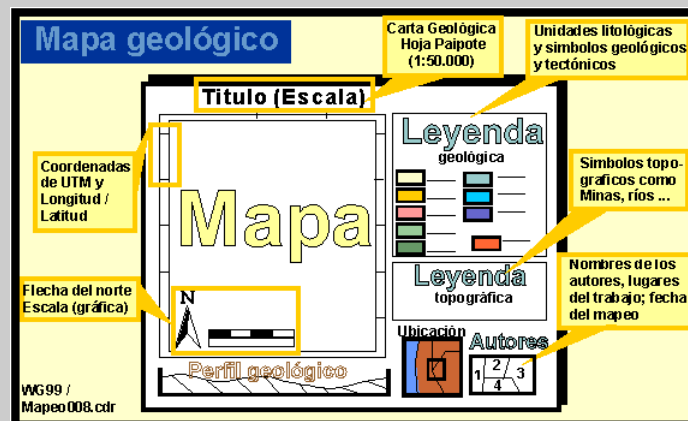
Mapa geológico

Carta Geològica Hoja Paipote (1:50.000)

Unidades litològicas y simbolos geològicos y tectònicos

Titulo (Escala)

Leyenda
geològica

Coordenadas de UTM y Longitud / Latitud

Mapa

Simbolos topográficos como Minas, ríos ...

Leyenda
topográfica

Nombres de los autores, lugares del trabajo; fecha del mapeo

Flecha del norte Escala (gráfica)

N

Ubicación

Autores

1 2 3 4

Perfil geológico

WG99 / Mapeo008.cdr